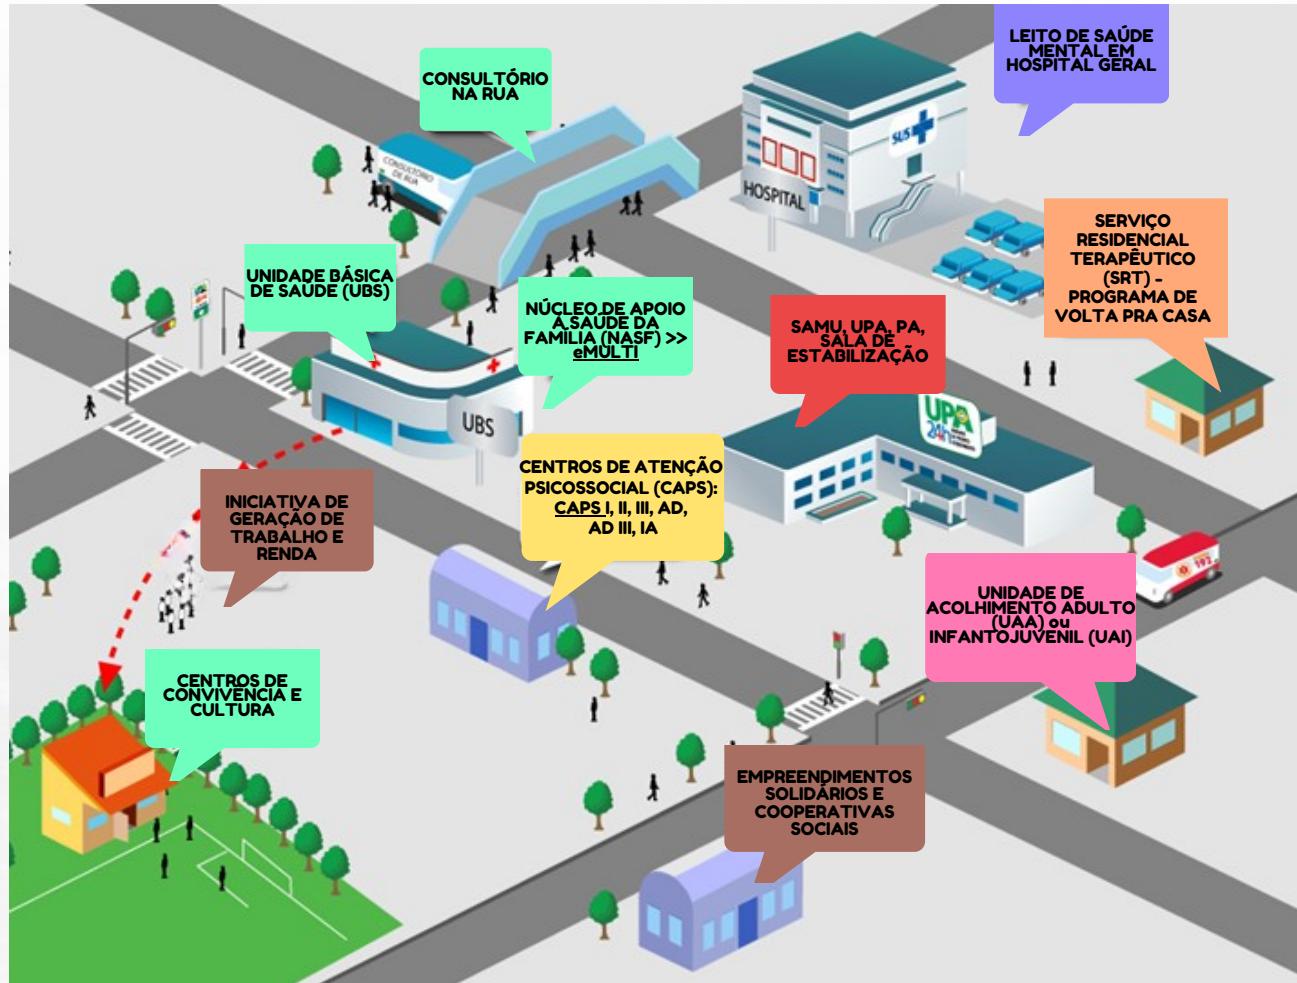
CONSULTÓRIO NA RUA

LEITO DE SAÚDE MENTAL EM HOSPITAL GERAL

CONSULTÓRIO DE RUA

HOSPITAL

SUS

SERVIÇO RESIDENCIAL TERAPÊUTICO (SRT) - PROGRAMA DE VOLTA PRA CASA

UNIDADE BÁSICA DE SAÚDE (UBS)

NÚCLEO DE APOIO À SAÚDE DA FAMÍLIA (NASF) >> eMULTI

SAMU, UPA, PA, SALA DE ESTABILIZAÇÃO

UBS

UPA 24h

CENTROS DE ATENÇÃO PSICOSSOCIAL (CAPS): CAPS I, II, III, AD, AD III, IA

INICIATIVA DE GERAÇÃO DE TRABALHO E RENDA

192

UNIDADE DE ACOLHIMENTO ADULTO (UAA) ou INFANTOJUVENIL (UAI)

CENTROS DE CONVIVÊNCIA E CULTURA

EMPREENDIMENTOS SOLIDÁRIOS E COOPERATIVAS SOCIAIS